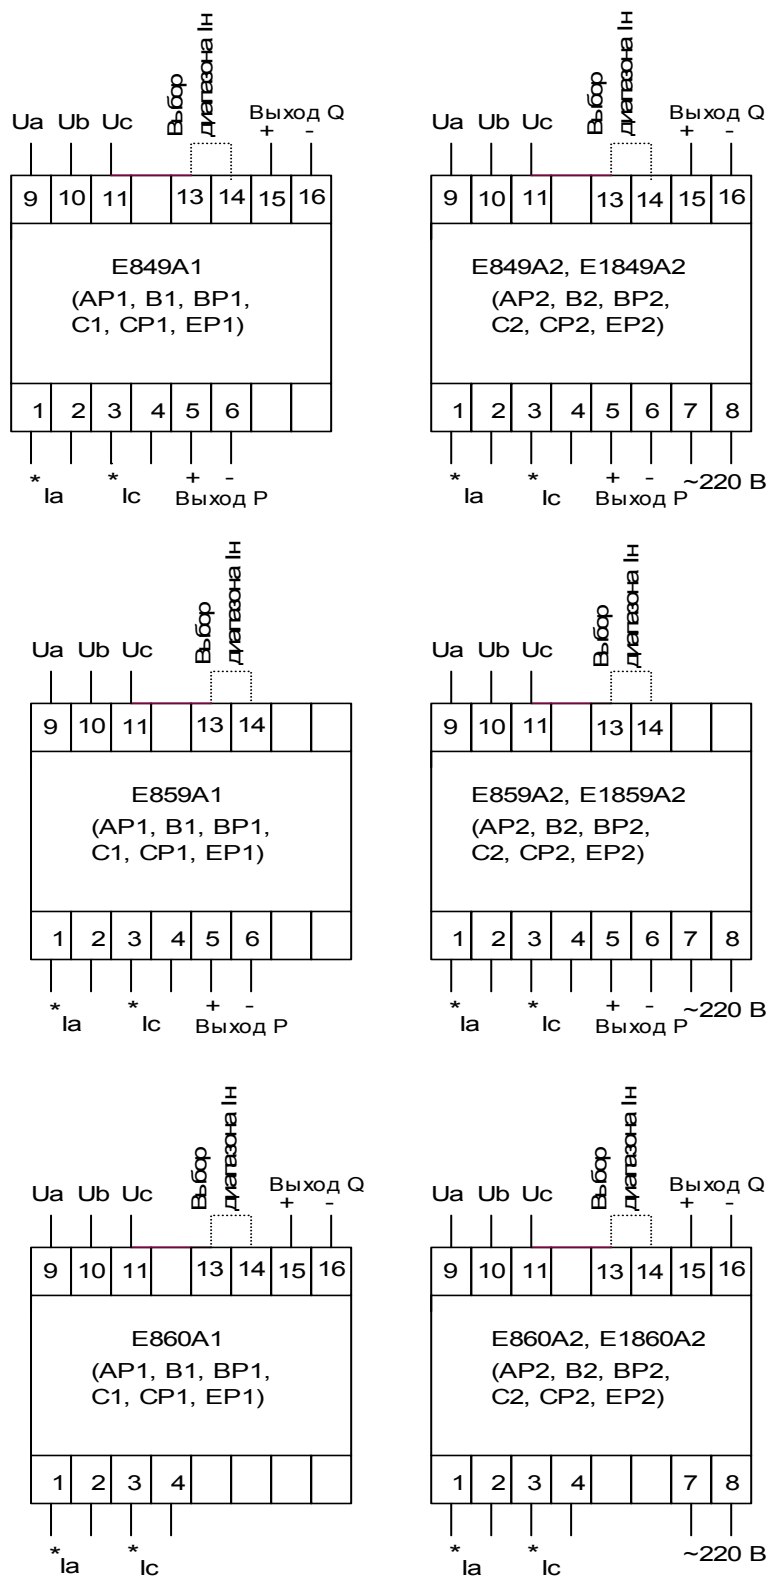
Ua Ub Uc Выбор диапазона Iн Выход Q + -

| 9 | 10 | 11 | | 13 | 14 | 15 | 16 |

E849A1
(AP1, B1, BP1, C1, CP1, EP1)

| 1 | 2 | 3 | 4 | 5 | 6 | | |

* Ia * Ic + - Выход P

Ua Ub Uc Выбор диапазона Iн Выход Q + -

| 9 | 10 | 11 | | 13 | 14 | 15 | 16 |

E849A2, E1849A2
(AP2, B2, BP2, C2, CP2, EP2)

| 1 | 2 | 3 | 4 | 5 | 6 | 7 | 8 |

* Ia * Ic + - Выход P ~220 В

Ua Ub Uc Выбор диапазона Iн

| 9 | 10 | 11 | | 13 | 14 | | |

E859A1
(AP1, B1, BP1, C1, CP1, EP1)

| 1 | 2 | 3 | 4 | 5 | 6 | | |

* Ia * Ic + - Выход P

Ua Ub Uc Выбор диапазона Iн

| 9 | 10 | 11 | | 13 | 14 | | |

E859A2, E1859A2
(AP2, B2, BP2, C2, CP2, EP2)

| 1 | 2 | 3 | 4 | 5 | 6 | 7 | 8 |

* Ia * Ic + - Выход P ~220 В

Ua Ub Uc Выбор диапазона Iн Выход Q + -

| 9 | 10 | 11 | | 13 | 14 | 15 | 16 |

E860A1
(AP1, B1, BP1, C1, CP1, EP1)

| 1 | 2 | 3 | 4 | | | | |

* Ia * Ic

Ua Ub Uc Выбор диапазона Iн Выход Q + -

| 9 | 10 | 11 | | 13 | 14 | 15 | 16 |

E860A2, E1860A2
(AP2, B2, BP2, C2, CP2, EP2)

| 1 | 2 | 3 | 4 | | | 7 | 8 |

* Ia * Ic ~220 В